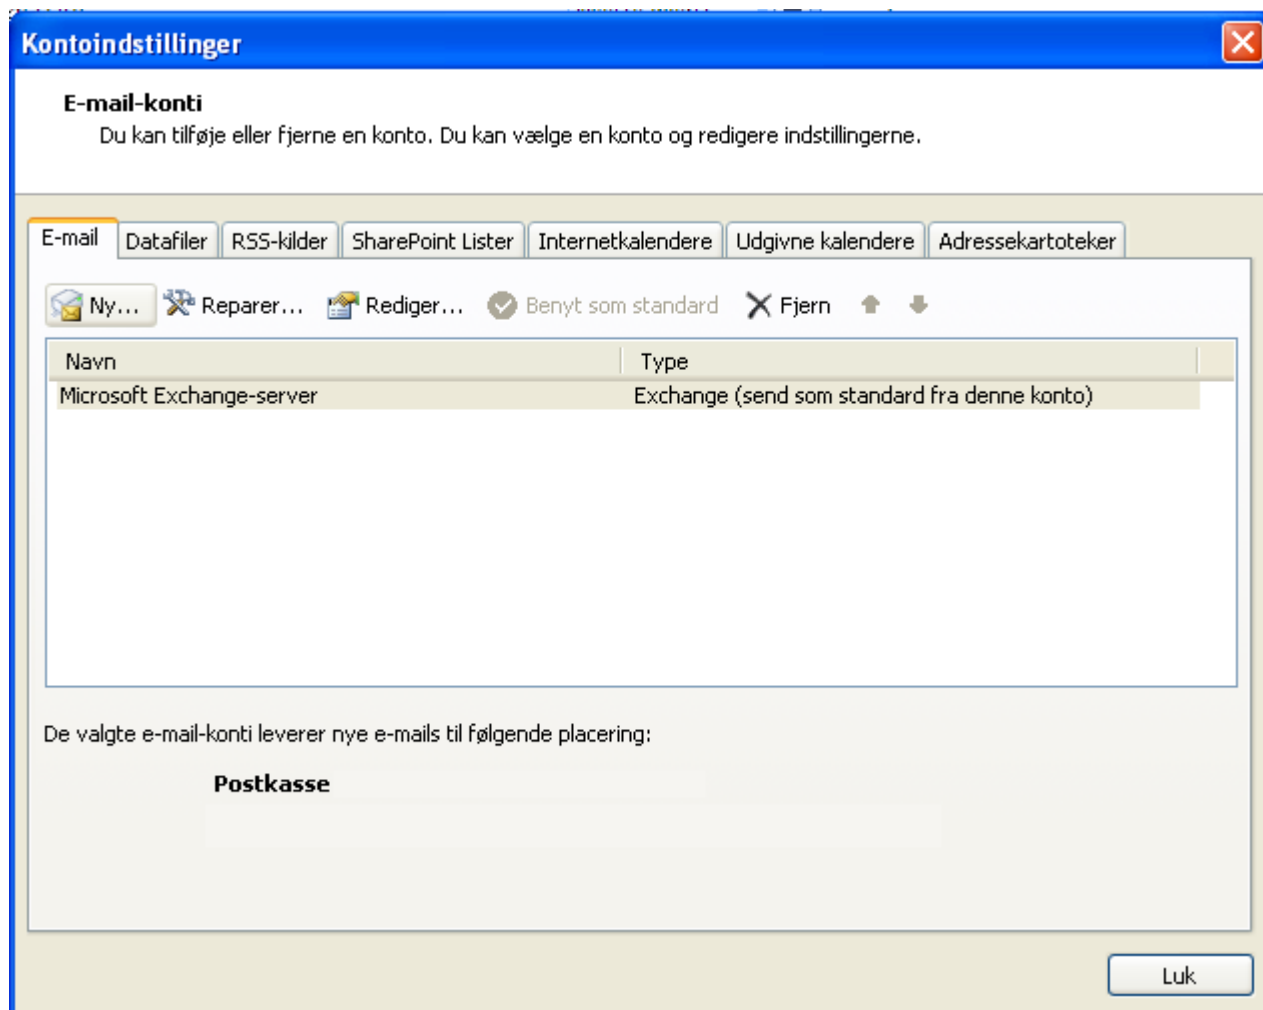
Kontoindstillinger

E-mail-konti
Du kan tilføje eller fjerne en konto. Du kan vælge en konto og redigere indstillingerne.

E-mail | Datafiler | RSS-kilder | SharePoint Lister | Internetkalendere | Udgivne kalendere | Adressekartoteker

Ny... Reparer... Rediger... Benyt som standard Fjern

| Navn | Type |
|---|---|
| Microsoft Exchange-server | Exchange (send som standard fra denne konto) |

De valgte e-mail-konti leverer nye e-mails til følgende placering:

Postkasse

Luk